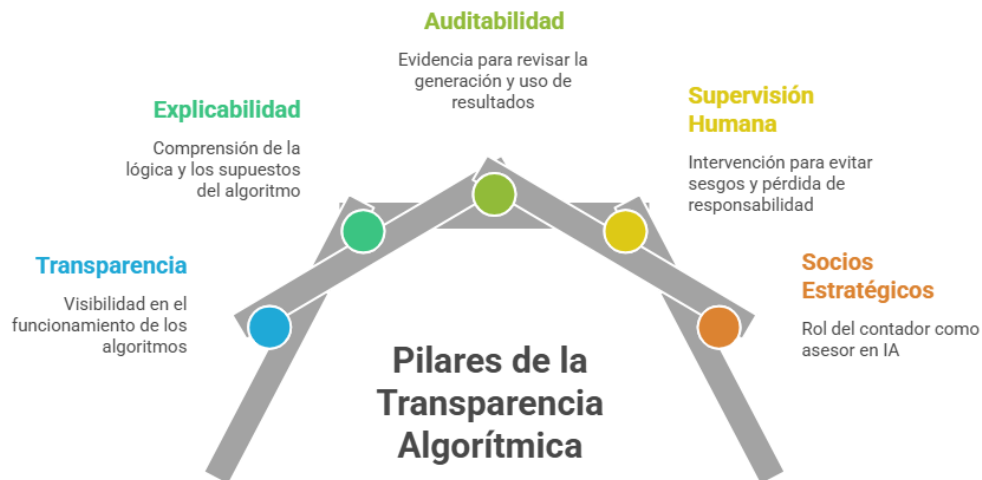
Auditabilidad

Evidencia para revisar la generación y uso de resultados

Explicabilidad

Comprensión de la lógica y los supuestos del algoritmo

Supervisión Humana

Intervención para evitar sesgos y pérdida de responsabilidad

Transparencia

Visibilidad en el funcionamiento de los algoritmos

Socios Estratégicos

Rol del contador como asesor en IA

Pilares de la Transparencia Algorítmica